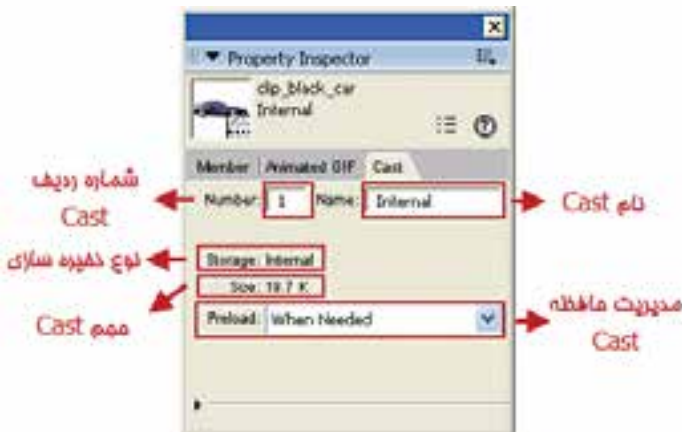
Property Inspector

clip_black_car
Internal

Member | Animated GIF | Cast

Number: 1 Name: Internal

Storage: Internal

Size: 19.7 K

Preload: When Needed

شماره ردیف Cast

نام Cast

نوع ذخیره سازی

حجم Cast

مدیریت حافظه Cast